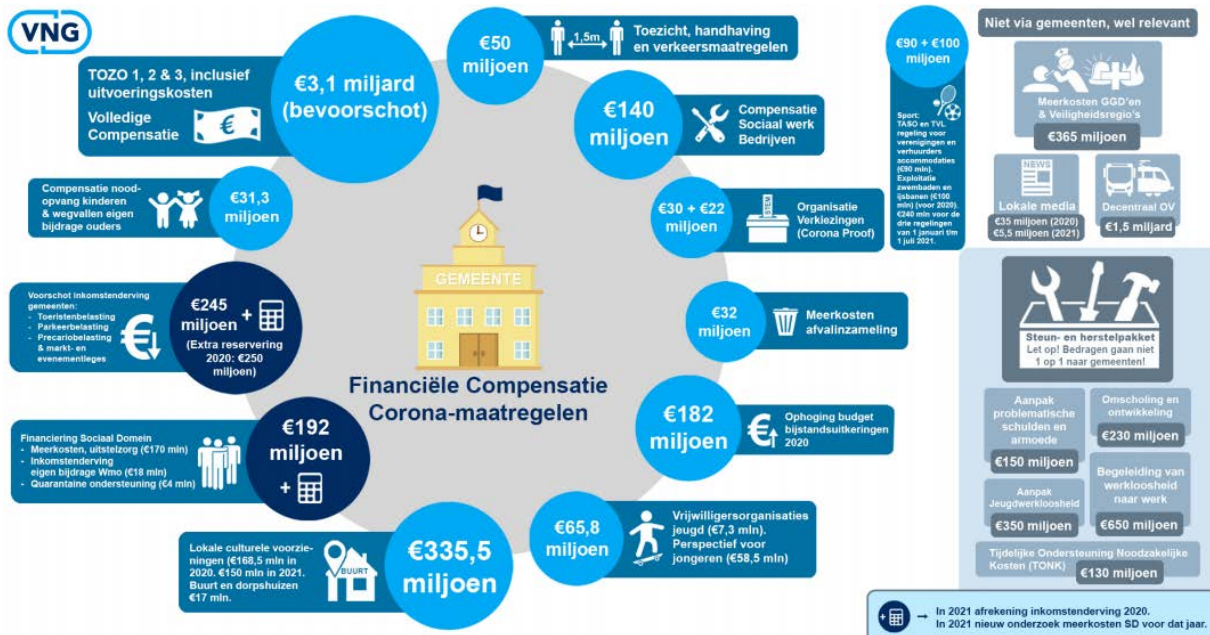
VNG

TOZO 1, 2 & 3, inclusief uitvoeringskosten

Volledige Compensatie

€

€3,1 miljard (bevoorschot)

€50 miljoen

1,5m

Toezicht, handhaving en verkeersmaatregelen

€140 miljoen

Compensatie Sociaal werk Bedrijven

Compensatie noodopvang kinderen & wegvallen eigen bijdrage ouders

€31,3 miljoen

€30 + €22 miljoen

STEM

Organisatie Verkiezingen (Corona Proof)

Voorschot inkomstenderving gemeenten:
- Toeristenbelasting
- Parkeerbelasting
- Precariobelasting & markt- en evenementleges

€245 miljoen + (Extra reservering 2020: €250 miljoen)

GEMEENTE

€32 miljoen

Meerkosten afvalinzameling

Financiële Compensatie Corona-maatregelen

€182 miljoen

Ophoging budget bijstandsuitkeringen 2020

Financiering Sociaal Domein
- Meerkosten, uitstelzorg (€170 mln)
- Inkomstenderving eigen bijdrage Wmo (€18 mln)
- Quarantaine ondersteuning (€4 mln)

€192 miljoen +

€65,8 miljoen

Vrijwilligersorganisaties jeugd (€7,3 mln). Perspectief voor jongeren (€58,5 mln)

Lokale culturele voorzieningen (€168,5 mln in 2020. €150 mln in 2021. Buurt en dorpshuizen €17 mln.

BUURT

€335,5 miljoen

€90 + €100 miljoen

Sport: TASO en TVL regeling voor verenigingen en verhuurders accommodaties (€90 mln). Exploitatie zwembaden en ijsbanen (€100 mln) (voor 2020). €240 mln voor de drie regelingen van 1 januari t/m 1 juli 2021.

Niet via gemeenten, wel relevant

Meerkosten GGD'en & Veiligheidsregio's

€365 miljoen

NEWS

Lokale media

€35 miljoen (2020)
€5,5 miljoen (2021)

Decentraal OV

€1,5 miljard

Steun- en herstelpakket
Let op! Bedragen gaan niet 1 op 1 naar gemeenten!

Aanpak problematische schulden en armoede

€150 miljoen

Omscholing en ontwikkeling

€230 miljoen

Aanpak Jeugdwerkloosheid

€350 miljoen

Begeleiding van werkloosheid naar werk

€650 miljoen

Tijdelijke Ondersteuning Noodzakelijke Kosten (TONK)

€130 miljoen

→ In 2021 afrekening inkomstenderving 2020.
In 2021 nieuw onderzoek meerkosten SD voor dat jaar.